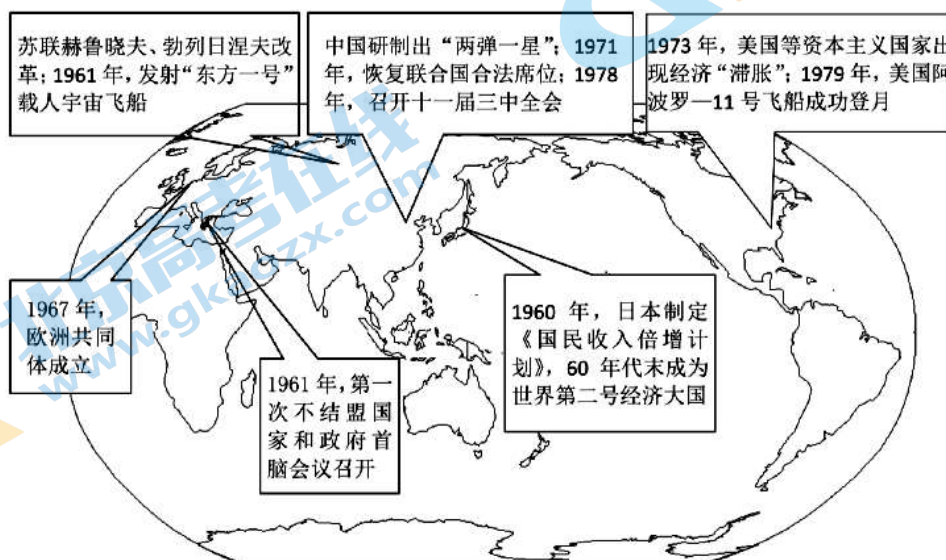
苏联赫鲁晓夫、勃列日涅夫改革；1961 年，发射"东方一号"载人宇宙飞船

中国研制出"两弹一星"；1971 年，恢复联合国合法席位；1978 年，召开十一届三中全会

1973 年，美国等资本主义国家出现经济"滞胀"；1979 年，美国阿波罗—11 号飞船成功登月

1967 年，欧洲共同体成立

1960 年，日本制定《国民收入倍增计划》，60 年代末成为世界第二号经济大国

1961 年，第一次不结盟国家和政府首脑会议召开

北京高考在线
www.gkzzx.com